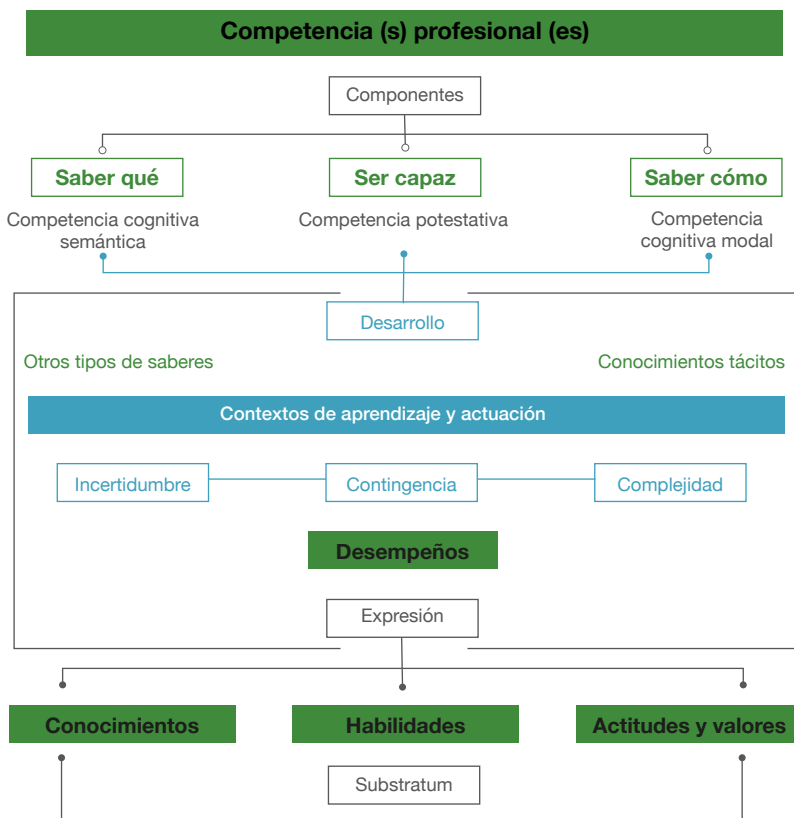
Competencia (s) profesional (es)

Componentes

Saber qué

Competencia cognitiva semántica

Ser capaz

Competencia potestativa

Saber cómo

Competencia cognitiva modal

Desarrollo

Otros tipos de saberes

Conocimientos tácitos

Contextos de aprendizaje y actuación

Incertidumbre

Contingencia

Complejidad

Desempeños

Expresión

Conocimientos

Habilidades

Actitudes y valores

Substratum